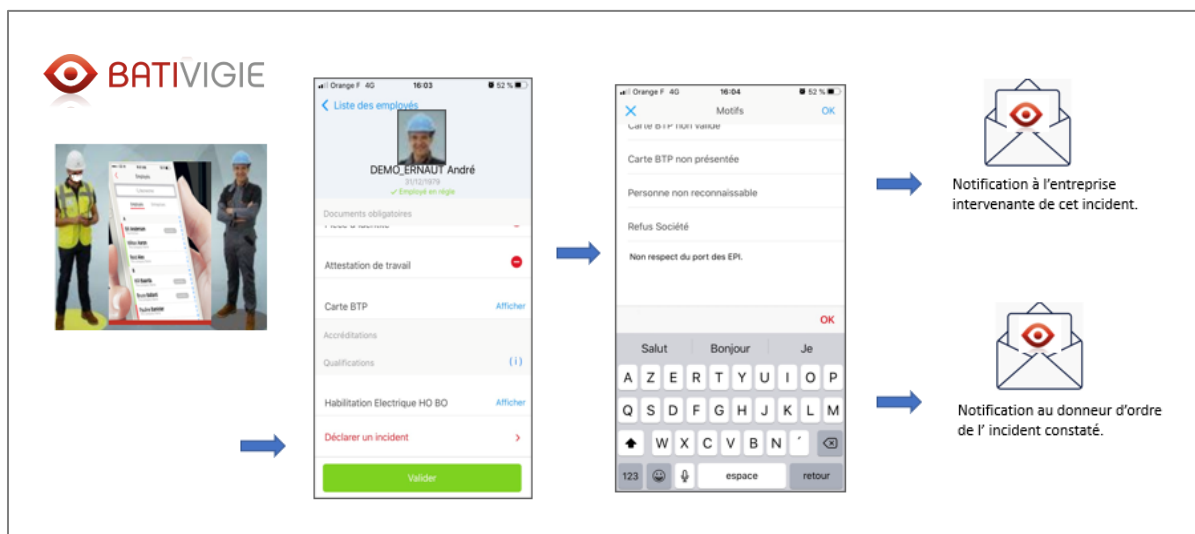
BATIVIGIE

Orange F 4G 16:03 52 %
< Liste des employés
DEMO_ERNAUT André
31/12/1979
✓ Employé en règle
Documents obligatoires
Attestation de travail
Carte BTP Afficher
Accréditations
Qualifications (i)
Habilitation Electrique HO BO Afficher
Déclarer un incident >
Valider

Orange F 4G 16:04 52 %
✕ Motifs OK
Carte BTP non valide
Carte BTP non présentée
Personne non reconnaissable
Refus Société
Non respect du port des EPI.
OK
Salut Bonjour Je
A Z E R T Y U I O P
Q S D F G H J K L M
W X C V B N ´
123 espace retour

Notification à l'entreprise intervenante de cet incident.

Notification au donneur d'ordre de l' incident constaté.